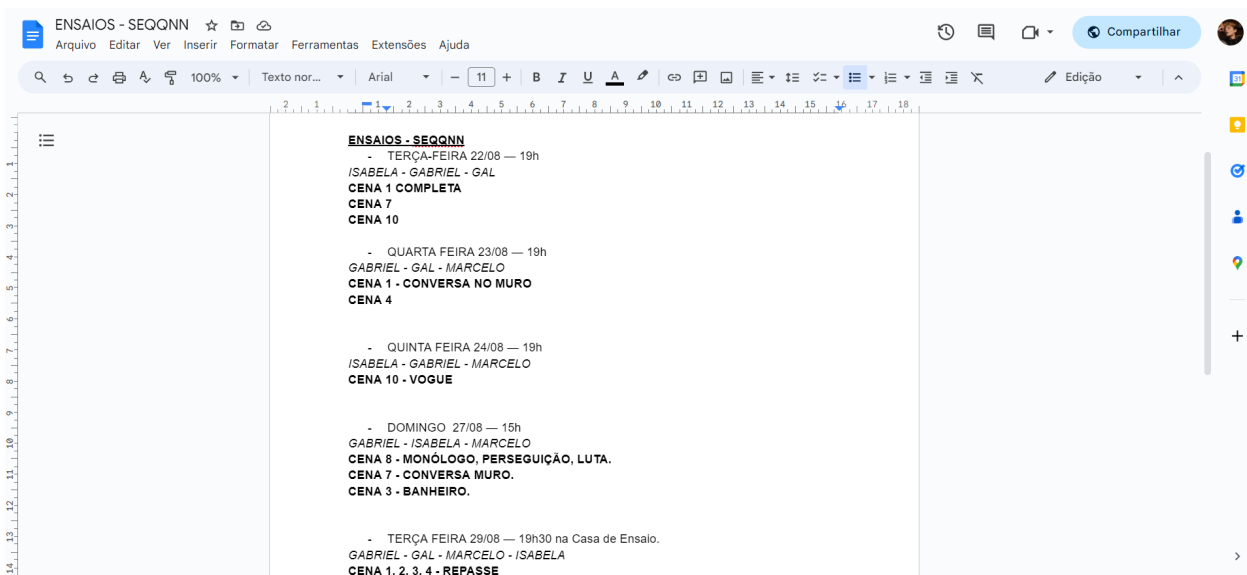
ENSAIOS - SEQQNN
Arquivo Editar Ver Inserir Formatar Ferramentas Extensões Ajuda
Compartilhar
100% Texto nor... Arial 11 Edição

ENSAIOS - SEQQNN
- TERÇA-FEIRA 22/08 — 19h
ISABELA - GABRIEL - GAL
CENA 1 COMPLETA
CENA 7
CENA 10

- QUARTA FEIRA 23/08 — 19h
GABRIEL - GAL - MARCELO
CENA 1 - CONVERSA NO MURO
CENA 4

- QUINTA FEIRA 24/08 — 19h
ISABELA - GABRIEL - MARCELO
CENA 10 - VOGUE

- DOMINGO 27/08 — 15h
GABRIEL - ISABELA - MARCELO
CENA 8 - MONÓLOGO, PERSEGUIÇÃO, LUTA.
CENA 7 - CONVERSA MURO.
CENA 3 - BANHEIRO.

- TERÇA FEIRA 29/08 — 19h30 na Casa de Ensaio.
GABRIEL - GAL - MARCELO - ISABELA
CENA 1, 2, 3, 4 - REPASSE